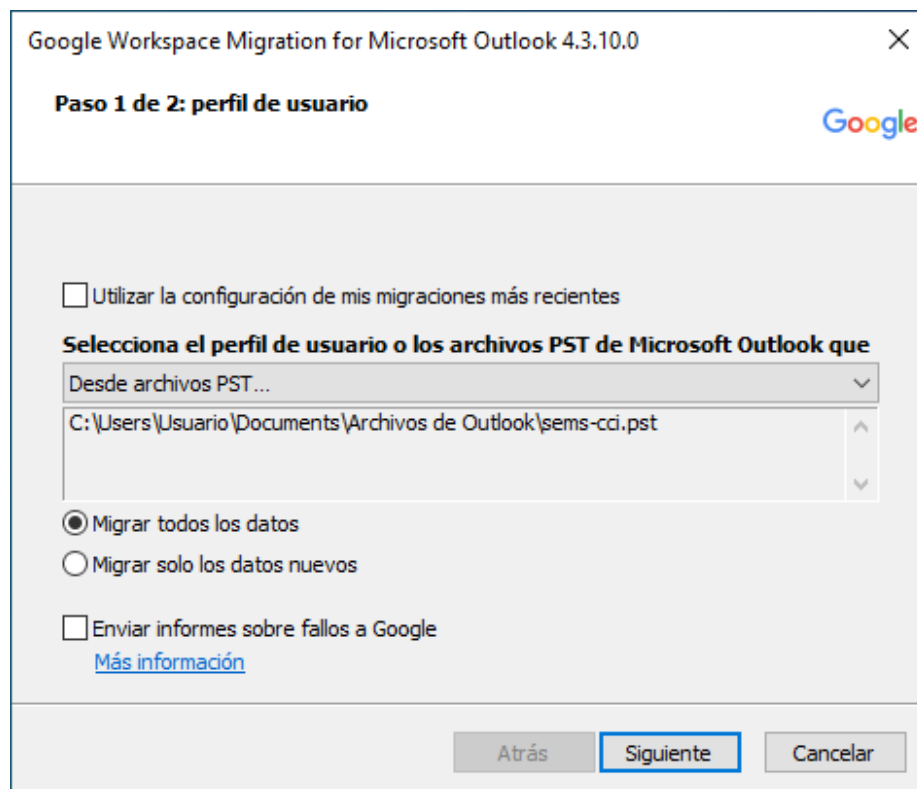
Google Workspace Migration for Microsoft Outlook 4.3.10.0

Paso 1 de 2: perfil de usuario

Google

Utilizar la configuración de mis migraciones más recientes

Selecciona el perfil de usuario o los archivos PST de Microsoft Outlook que

Desde archivos PST...

C:\Users\Usuario\Documents\Archivos de Outlook\sems-cci.pst

Migrar todos los datos

Migrar solo los datos nuevos

Enviar informes sobre fallos a Google

Más información

Atrás

Siguiente

Cancelar